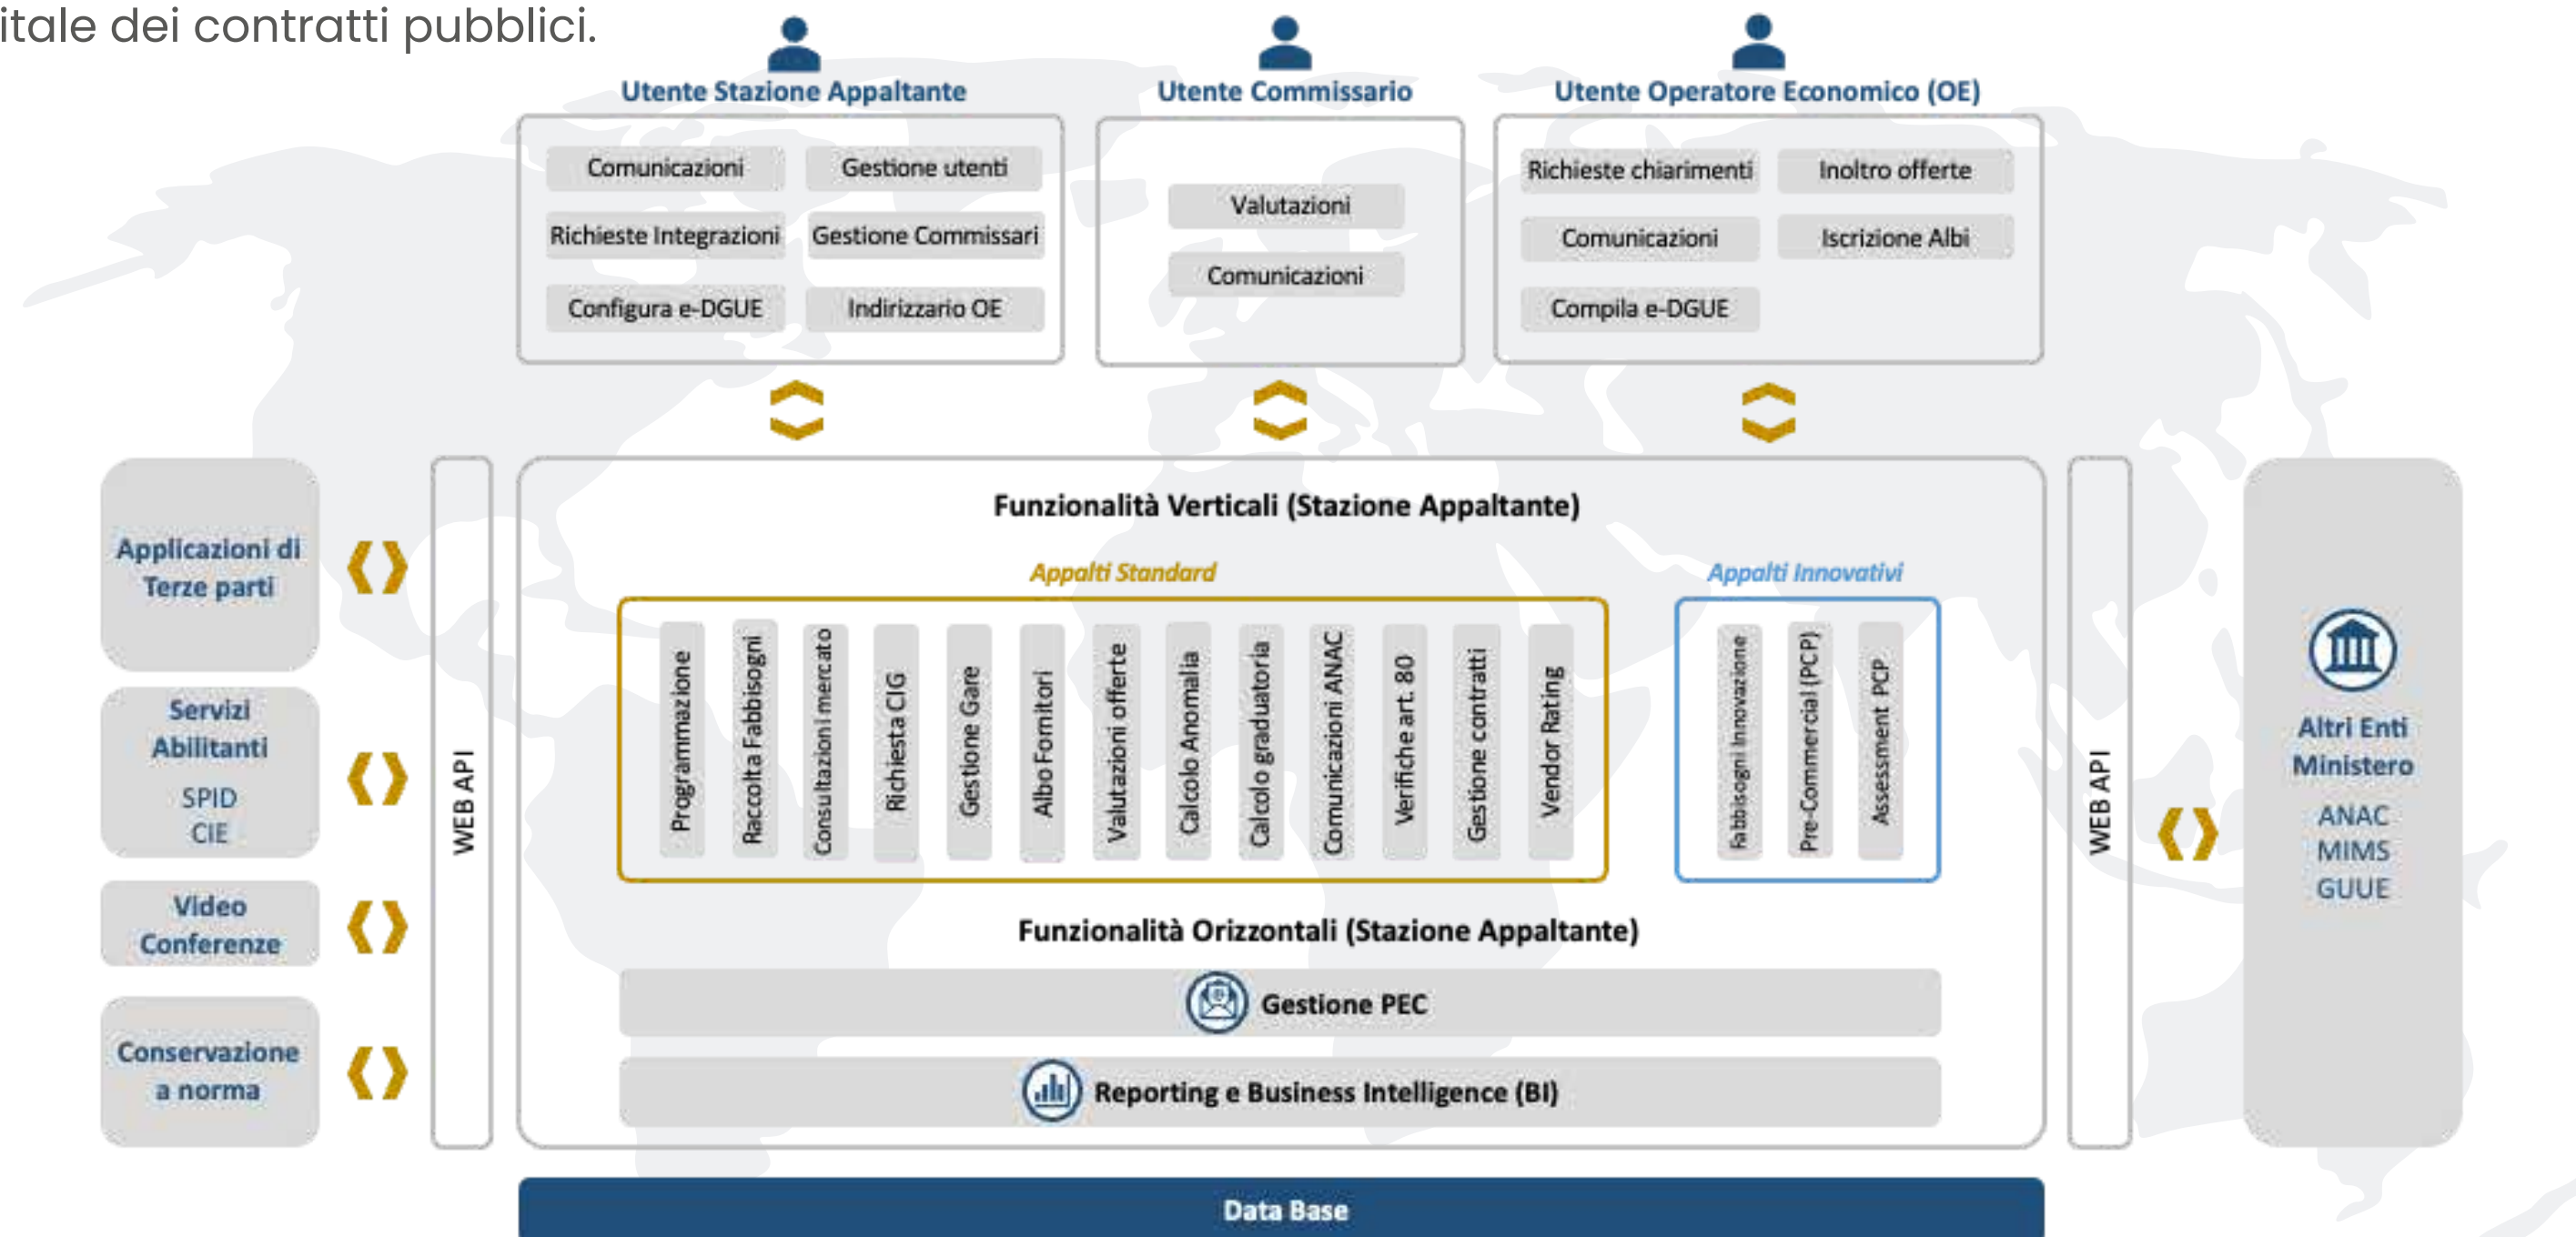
itale dei contratti pubblici.

Utente Stazione Appaltante

Comunicazioni
Gestione utenti
Richieste Integrazioni
Gestione Commissari
Configura e-DGUE
Indirizzario OE

Utente Commissario

Valutazioni
Comunicazioni

Utente Operatore Economico (OE)

Richieste chiarimenti
Inoltro offerte
Comunicazioni
Iscrizione Albi
Compila e-DGUE

Applicazioni di Terze parti

Servizi Abilitanti
SPID
CIE

Video Conferenze

Conservazione a norma

WEB API

Funzionalità Verticali (Stazione Appaltante)

Appalti Standard

Programmazione
Raccolta Fabbisogni
Consultazioni mercato
Richiesta CIG
Gestione Gare
Albo Fornitori
Valutazioni offerte
Calcolo Anomalia
Calcolo graduatoria
Comunicazioni ANAC
Verifiche art. 80
Gestione contratti
Vendor Rating

Appalti Innovativi

Fabbisogni Innovazione
Pre-Commercial (PCP)
Assessment PCP

Funzionalità Orizzontali (Stazione Appaltante)

Gestione PEC

Reporting e Business Intelligence (BI)

WEB API

Altri Enti Ministero
ANAC
MIMS
GUUE

Data Base